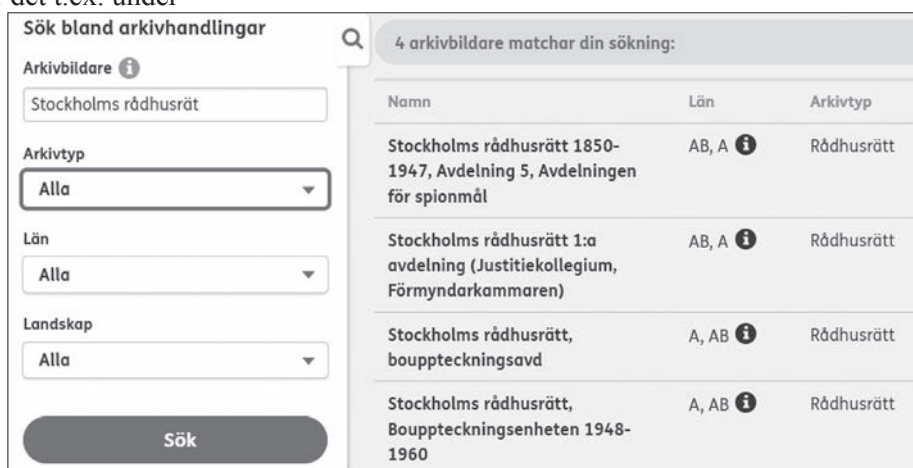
det t.ex. under

Sök bland arkivhandlingar

Arkivbildare

Stockholms rådhusrätt

Arkivtyp

Alla

Län

Alla

Landskap

Alla

Sök

4 arkivbildare matchar din sökning:

| Namn | Län | Arkivtyp |
|---|---|---|
| Stockholms rådhusrätt 1850-1947, Avdelning 5, Avdelningen för spionmål | AB, A | Rådhusrätt |
| Stockholms rådhusrätt 1:a avdelning (Justitiekollegium, Förmyndarkammaren) | AB, A | Rådhusrätt |
| Stockholms rådhusrätt, bouppteckningsavd | A, AB | Rådhusrätt |
| Stockholms rådhusrätt, Bouppteckningsenheten 1948-1960 | A, AB | Rådhusrätt |